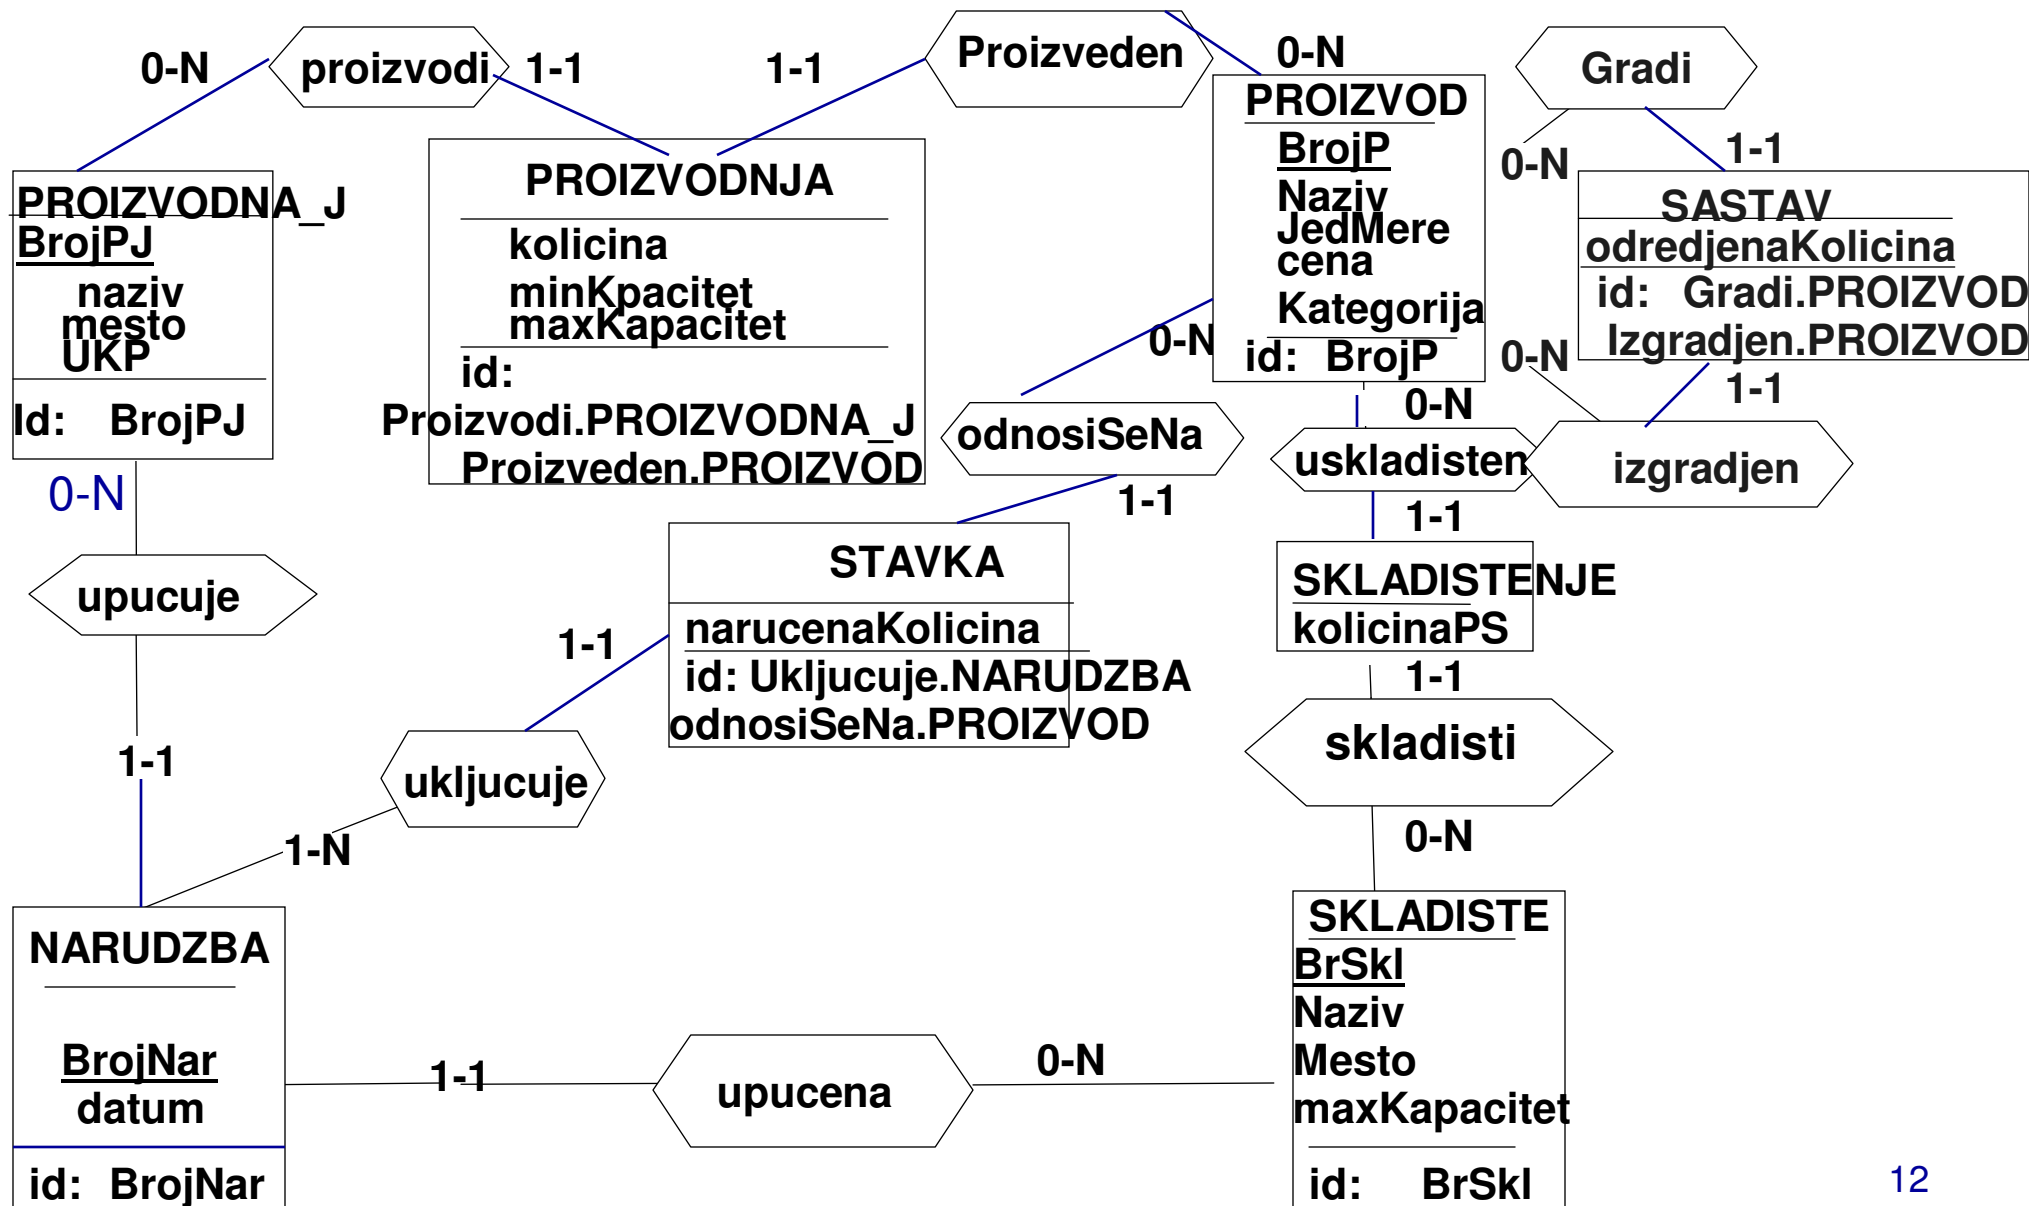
0-N
proizvodi
1-1
1-1
Proizveden
0-N
Gradi

PROIZVODNA_J
BrojPJ
naziv
mesto
UKP
Id: BrojPJ

PROIZVODNJA
kolicina
minKpacitet
maxKapacitet
id:
Proizvodi.PROIZVODNA_J
Proizveden.PROIZVOD

PROIZVOD
BrojP
Naziv
JedMere
cena
Kategorija
id: BrojP

0-N
1-1
SASTAV
odredjenaKolicina
id: Gradi.PROIZVOD
Izgradjen.PROIZVOD
0-N
1-1

0-N
0-N
odnosiSeNa
uskladisten
izgradjen
1-1
1-1

0-N
upucuje

STAVKA
narucenaKolicina
id: Ukljucuje.NARUDZBA
odnosiSeNa.PROIZVOD

1-1
SKLADISTENJE
kolicinaPS
1-1
skladisti
0-N

1-1
ukljucuje
1-N

NARUDZBA
BrojNar
datum
id: BrojNar

1-1
upucena
0-N

SKLADISTE
BrSkl
Naziv
Mesto
maxKapacitet
id: BrSkl

12